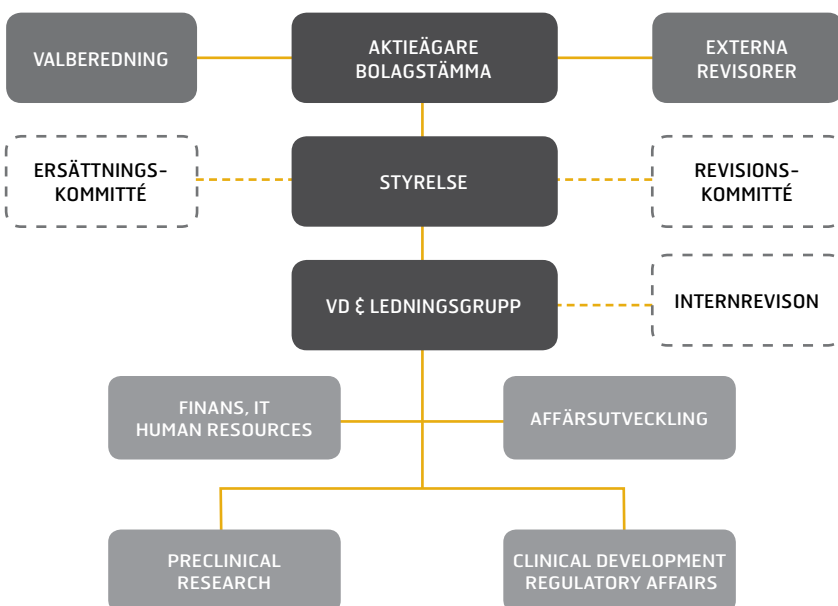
VALBEREDNING

AKTIEÄGARE
BOLAGSTÄMMA

EXTERNA
REVISORER

ERSÄTTNINGSKOMMITTÉ

STYRELSE

REVISIONSKOMMITTÉ

VD & LEDNINGSGRUPP

INTERNREVISON

FINANS, IT
HUMAN RESOURCES

AFFÄRSUTVECKLING

PRECLINICAL
RESEARCH

CLINICAL DEVELOPMENT
REGULATORY AFFAIRS